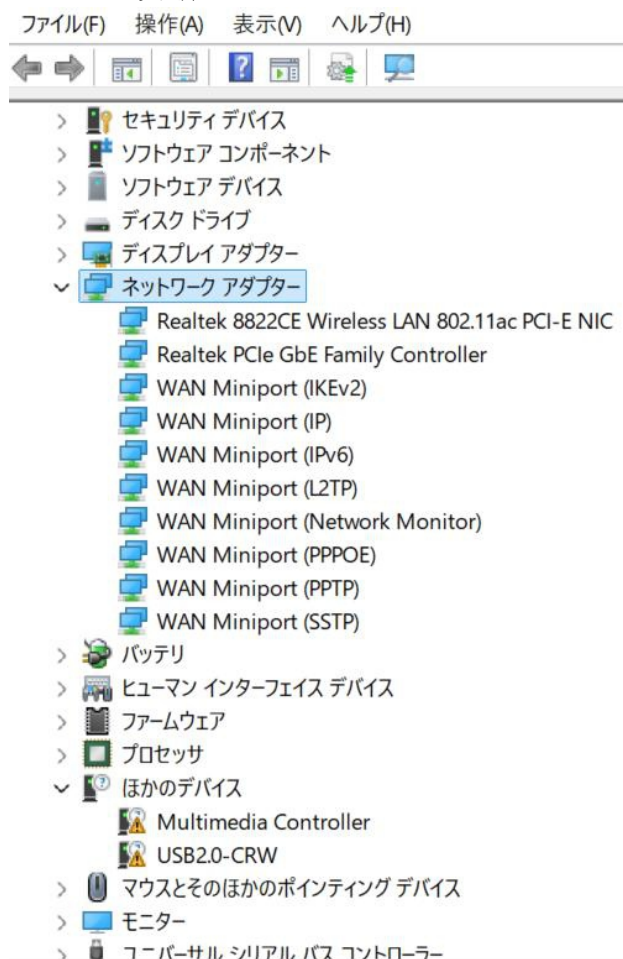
ファイル(F) 操作(A) 表示(V) ヘルプ(H)

セキュリティデバイス
ソフトウェア コンポーネント
ソフトウェア デバイス
ディスク ドライブ
ディスプレイ アダプター
ネットワーク アダプター
Realtek 8822CE Wireless LAN 802.11ac PCI-E NIC
Realtek PCIe GbE Family Controller
WAN Miniport (IKEv2)
WAN Miniport (IP)
WAN Miniport (IPv6)
WAN Miniport (L2TP)
WAN Miniport (Network Monitor)
WAN Miniport (PPPOE)
WAN Miniport (PPTP)
WAN Miniport (SSTP)
バッテリ
ヒューマン インターフェイス デバイス
ファームウェア
プロセッサ
ほかのデバイス
Multimedia Controller
USB2.0-CRW
マウスとそのほかのポインティング デバイス
モニター
ユニバーサル シリアル バス コントローラー